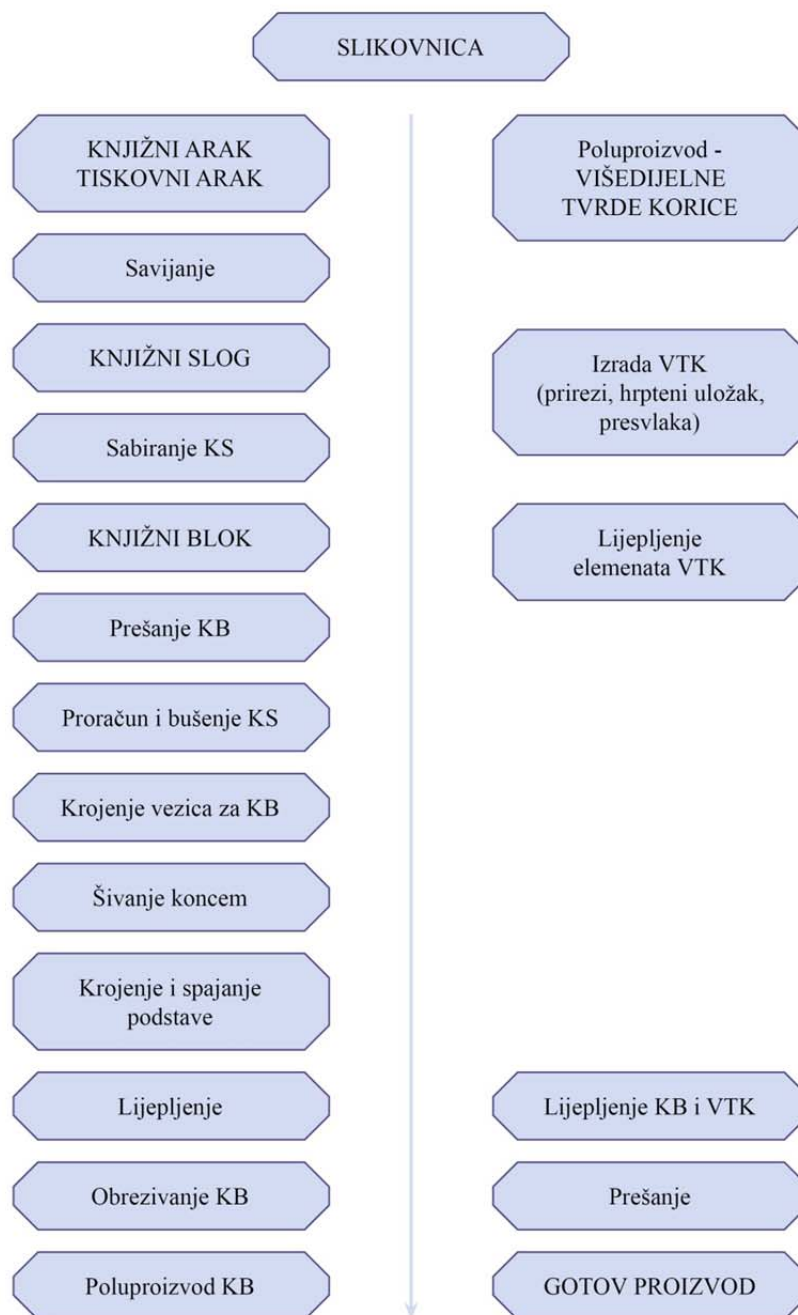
SLIKOVNICA

KNJIŽNI ARAK
TISKOVNI ARAK

Savijanje

KNJIŽNI SLOG

Sabiranje KS

KNJIŽNI BLOK

Prešanje KB

Proračun i bušenje KS

Krojenje vezica za KB

Šivanje koncem

Krojenje i spajanje podstave

Lijepljenje

Obrezivanje KB

Poluproizvod KB

Poluproizvod - VIŠEDIJELNE TVRDE KORICE

Izrada VTK (prirezi, hrpteni uložak, presvlaka)

Lijepljenje elemenata VTK

Lijepljenje KB i VTK

Prešanje

GOTOV PROIZVOD